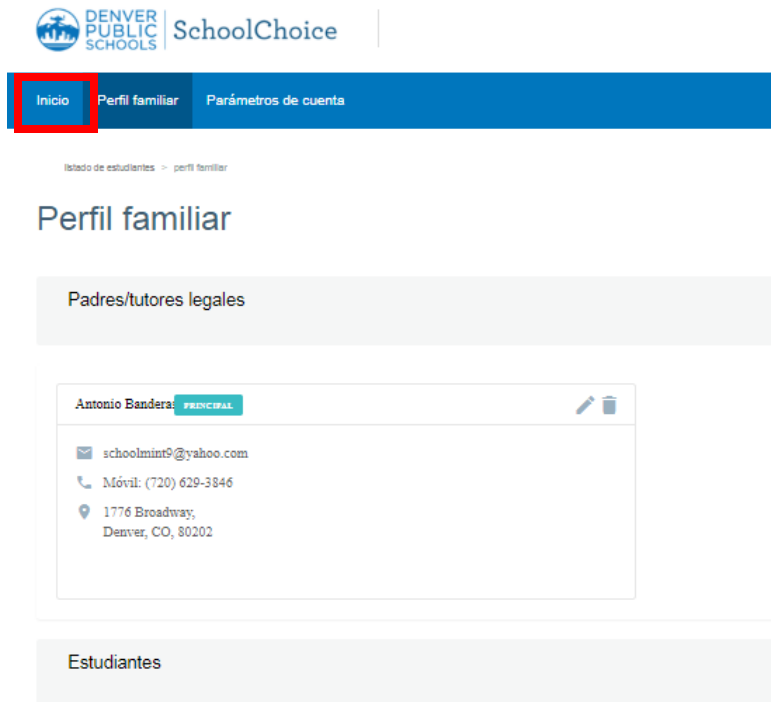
DENVER PUBLIC SCHOOLS | SchoolChoice

Inicio Perfil familiar Parámetros de cuenta

listado de estudiantes > perfil familiar

Perfil familiar

Padres/tutores legales

Antonio Banderas PRINCIPAL

schoolmint9@yahoo.com

Móvil: (720) 629-3846

1776 Broadway,
Denver, CO, 80202

Estudiantes